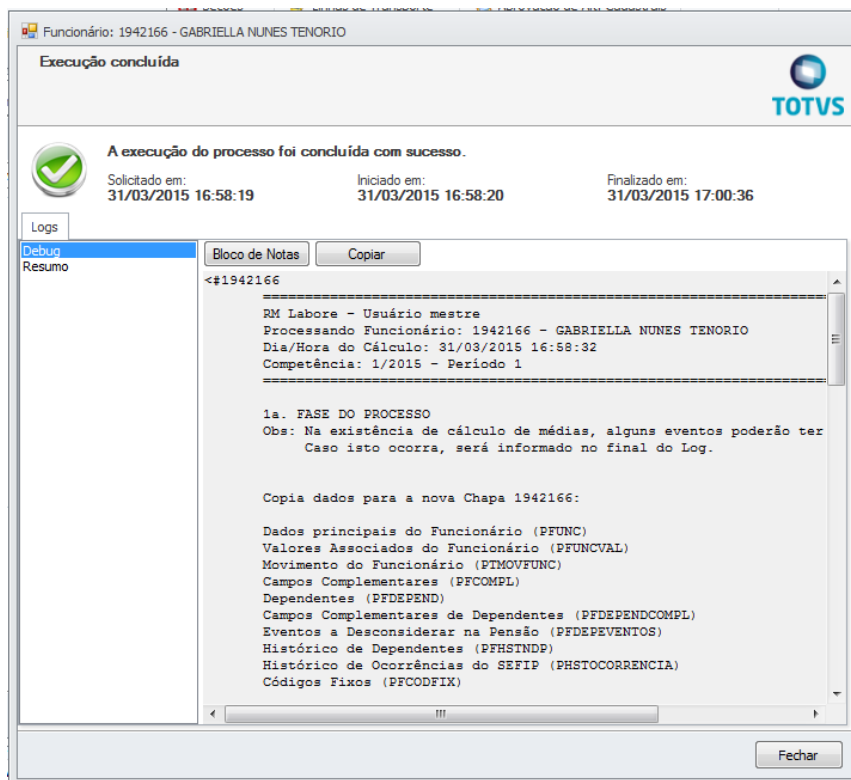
Funcionário: 1942166 - GABRIELLA NUNES TENORIO

Execução concluída

TOTVS

A execução do processo foi concluída com sucesso.

Solicitado em:
31/03/2015 16:58:19

Iniciado em:
31/03/2015 16:58:20

Finalizado em:
31/03/2015 17:00:36

Logs

Debug
Resumo

Bloco de Notas
Copiar

<#1942166
==========================================================
RM Labore - Usuário mestre
Processando Funcionário: 1942166 - GABRIELLA NUNES TENORIO
Dia/Hora do Cálculo: 31/03/2015 16:58:32
Competência: 1/2015 - Período 1
==========================================================

1a. FASE DO PROCESSO
Obs: Na existência de cálculo de médias, alguns eventos poderão ter
Caso isto ocorra, será informado no final do Log.

Copia dados para a nova Chapa 1942166:

Dados principais do Funcionário (PFUNC)
Valores Associados do Funcionário (PFUNCVAL)
Movimento do Funcionário (PTMOVFUNC)
Campos Complementares (PFCOMPL)
Dependentes (PFDEPEND)
Campos Complementares de Dependentes (PFDEPENDCOMPL)
Eventos a Desconsiderar na Pensão (PFDEPEVENTOS)
Histórico de Dependentes (PFHSTNDP)
Histórico de Ocorrências do SEFIP (PHSTOCORRENCIA)
Códigos Fixos (PFCODFIX)

Fechar